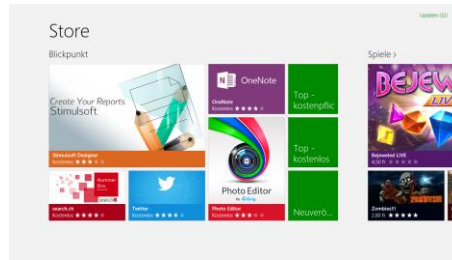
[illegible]

Store

Blickpunkt

Create Your Reports
Stimulsoft

Stimulsoft Designer
Kostenlos ★★★★

OneNote

OneNote
Kostenlos ★★★★

Top -
kostenpflic

Photo Editor
by Aviary

Photo Editor
Kostenlos ★★★★

Top -
kostenlos

search.ch
Kostenlos ★★★★

Twitter
Kostenlos ★★★★

Neuverö

Spiele >

BEJEW
LIV

Bejeweled LIVE
4,50 €

Zombies!!
2,99 €